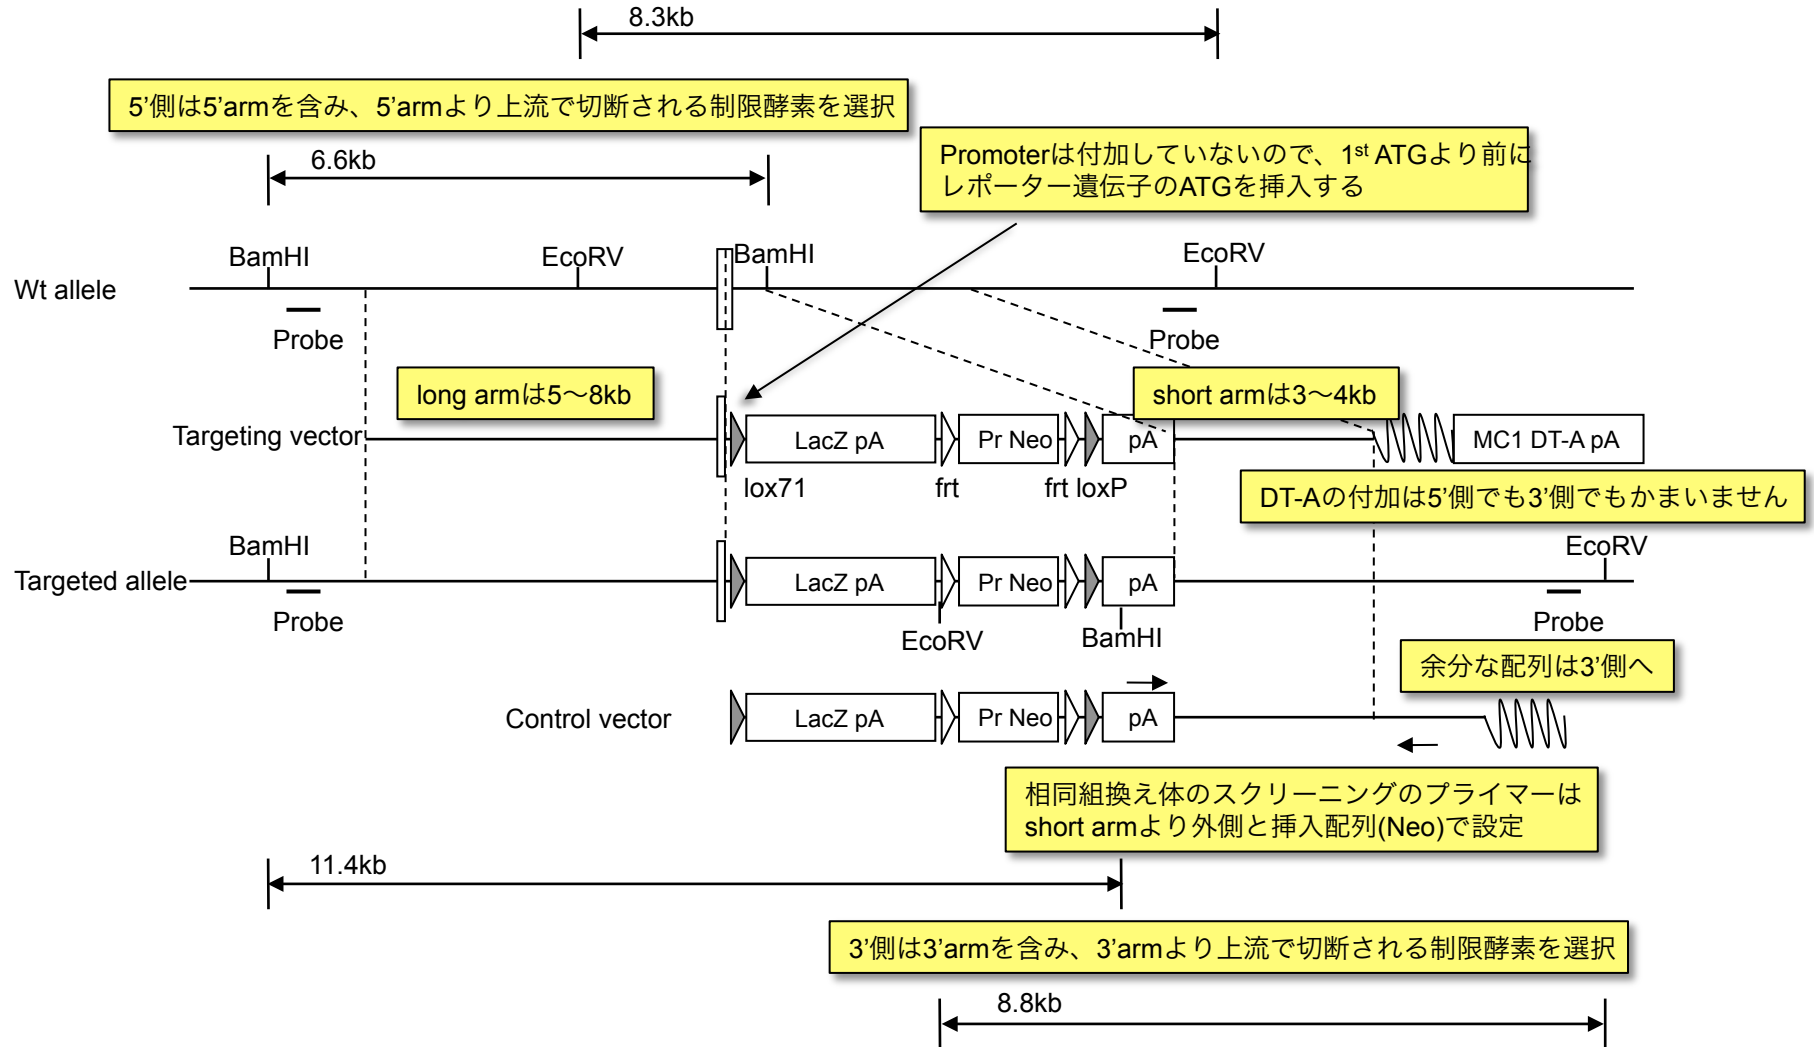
8.3kb

5'側は5'armを含み、5'armより上流で切断される制限酵素を選択

6.6kb

Promoterは付加していないので、1$^{st}$ ATGより前にレポーター遺伝子のATGを挿入する

BamHI EcoRV BamHI EcoRV

Wt allele

Probe

Probe

long armは5〜8kb

short armは3〜4kb

Targeting vector

LacZ pA

Pr Neo

pA

MC1 DT-A pA

lox71

frt

frt loxP

DT-Aの付加は5'側でも3'側でもかまいません

BamHI

EcoRV

Targeted allele

LacZ pA

Pr Neo

pA

Probe

EcoRV

BamHI

Probe

余分な配列は3'側へ

Control vector

LacZ pA

Pr Neo

pA

相同組換え体のスクリーニングのプライマーはshort armより外側と挿入配列(Neo)で設定

11.4kb

3'側は3'armを含み、3'armより上流で切断される制限酵素を選択

8.8kb